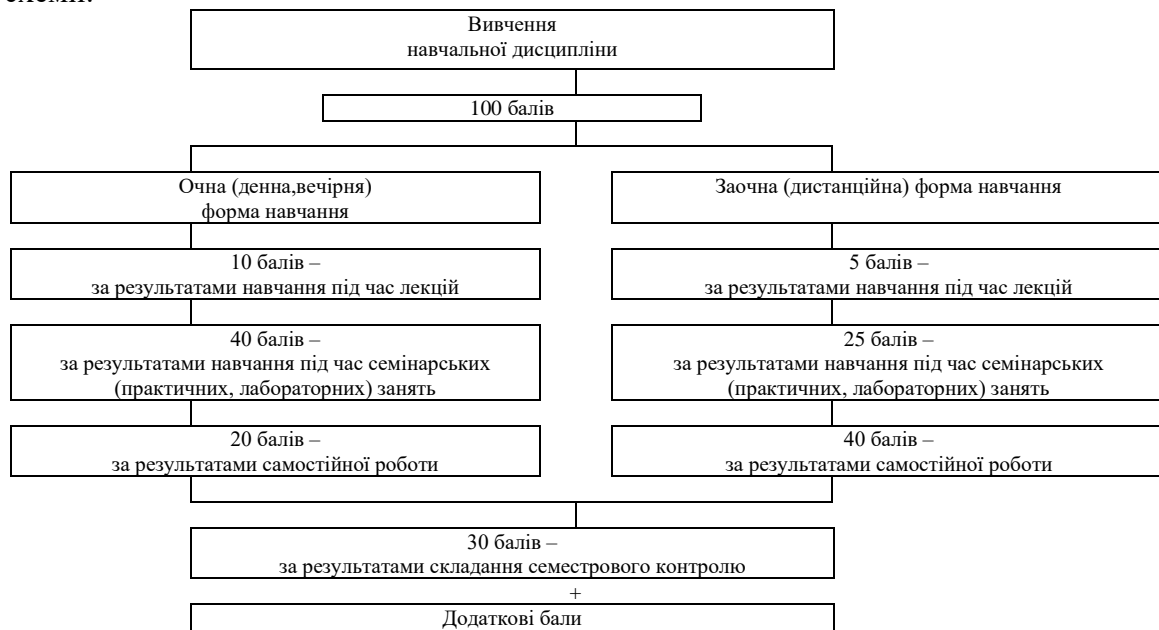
схемі:

Вивчення навчальної дисципліни

100 балів

Очна (денна,вечірня) форма навчання

10 балів – за результатами навчання під час лекцій

40 балів – за результатами навчання під час семінарських (практичних, лабораторних) занять

20 балів – за результатами самостійної роботи

Заочна (дистанційна) форма навчання

5 балів – за результатами навчання під час лекцій

25 балів – за результатами навчання під час семінарських (практичних, лабораторних) занять

40 балів – за результатами самостійної роботи

30 балів – за результатами складання семестрового контролю

+

Додаткові бали